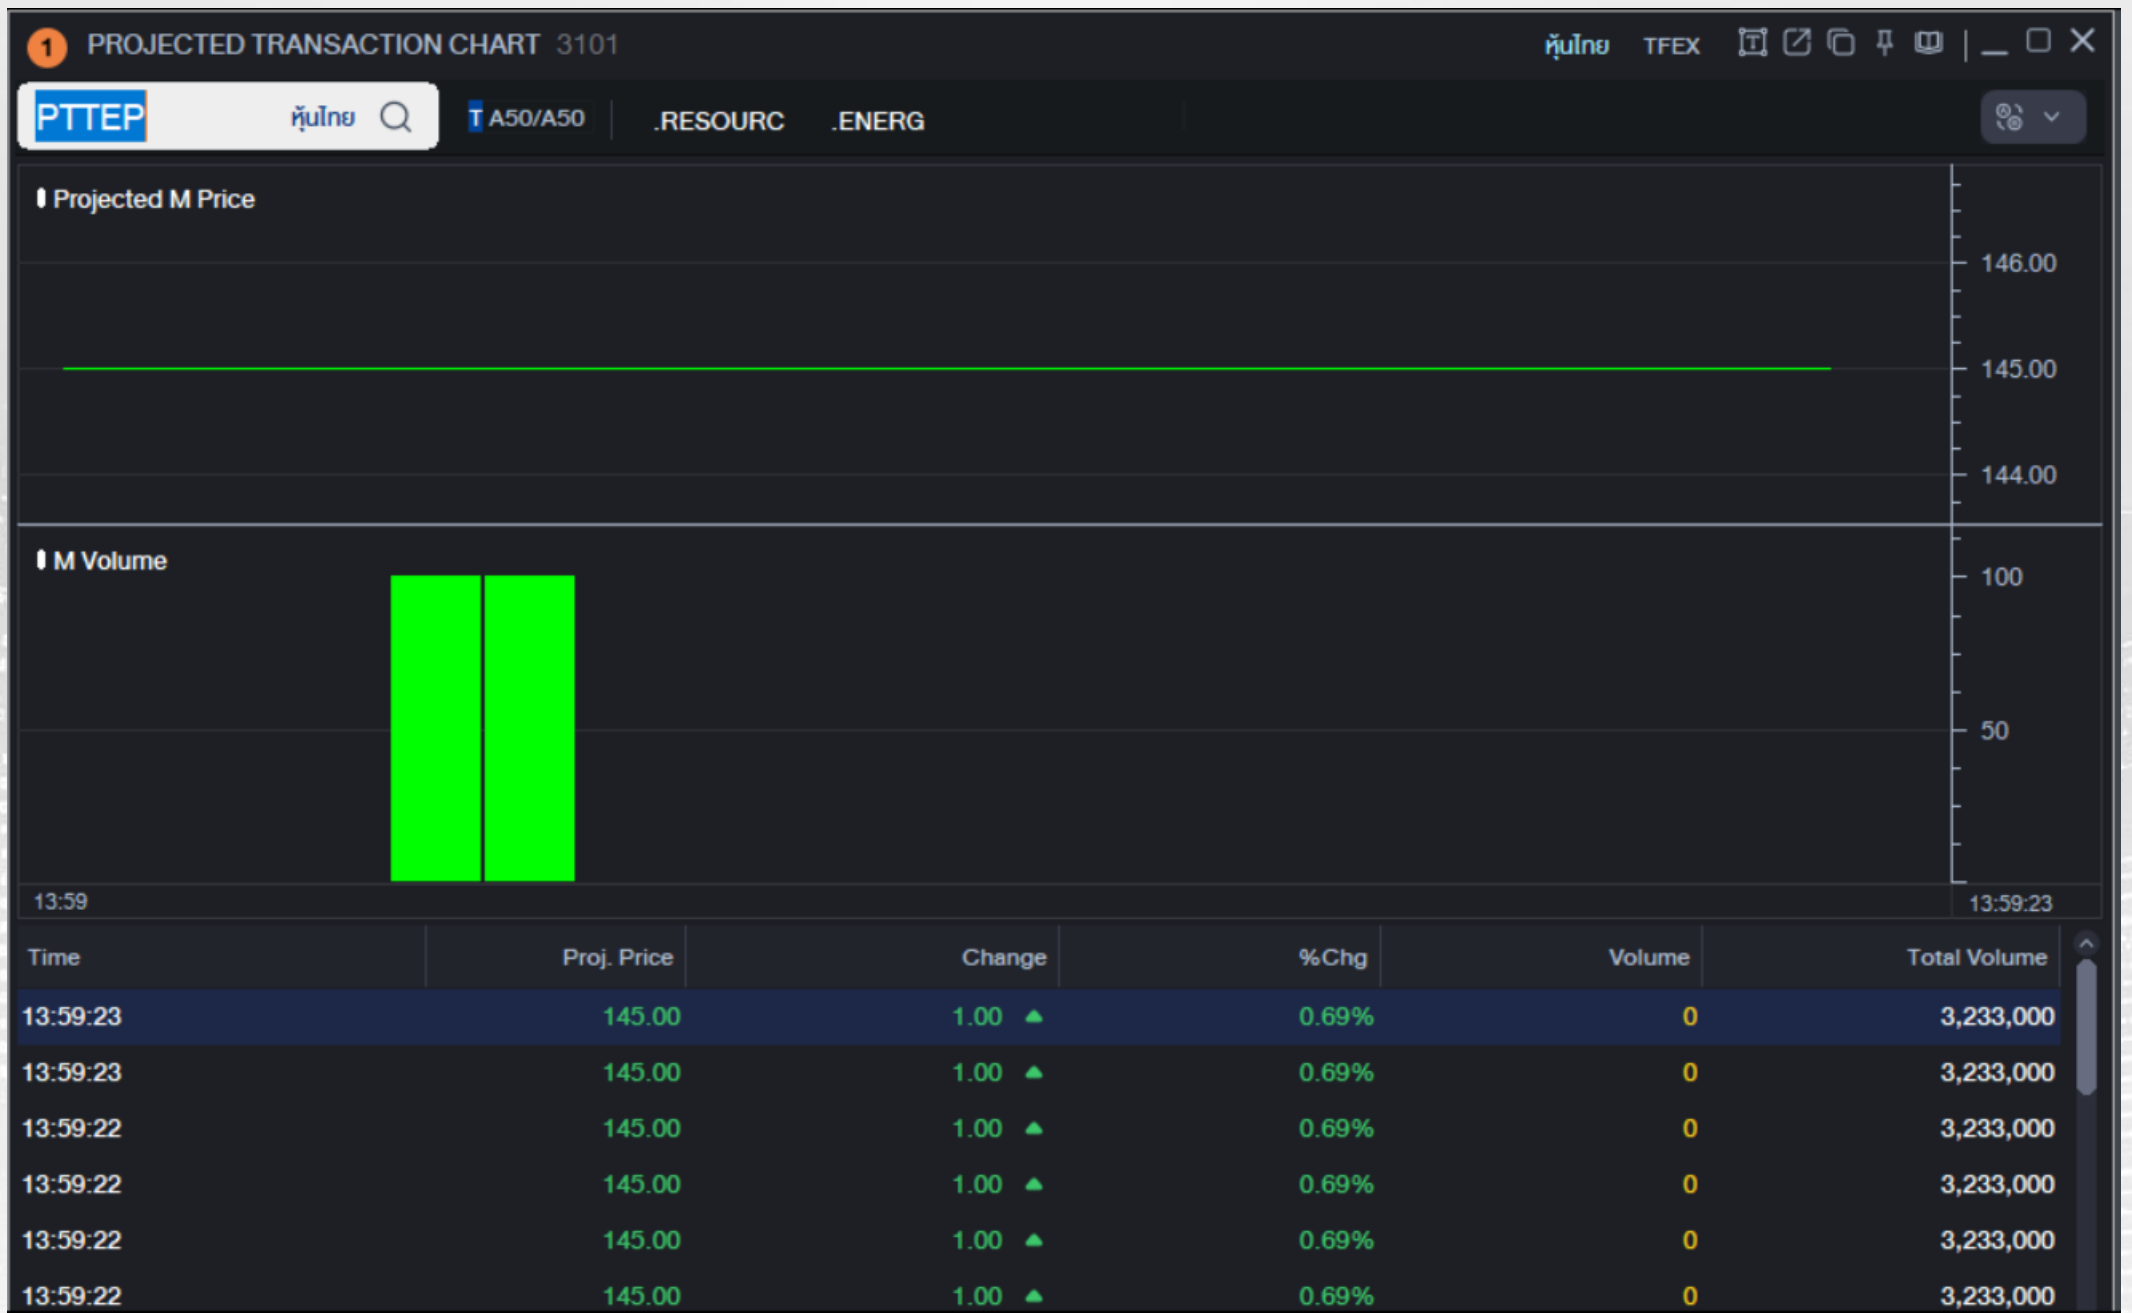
1 PROJECTED TRANSACTION CHART 3101

หุ้นไทย TFEX

PTTEP หุ้นไทย

T A50/A50 .RESOURC .ENERG

Projected M Price

146.00
145.00
144.00

M Volume

100
50

13:59
13:59:23

| Time | Proj. Price | Change | %Chg | Volume | Total Volume |
|---|---|---|---|---|---|
| 13:59:23 | 145.00 | 1.00 | 0.69% | 0 | 3,233,000 |
| 13:59:23 | 145.00 | 1.00 | 0.69% | 0 | 3,233,000 |
| 13:59:22 | 145.00 | 1.00 | 0.69% | 0 | 3,233,000 |
| 13:59:22 | 145.00 | 1.00 | 0.69% | 0 | 3,233,000 |
| 13:59:22 | 145.00 | 1.00 | 0.69% | 0 | 3,233,000 |
| 13:59:22 | 145.00 | 1.00 | 0.69% | 0 | 3,233,000 |